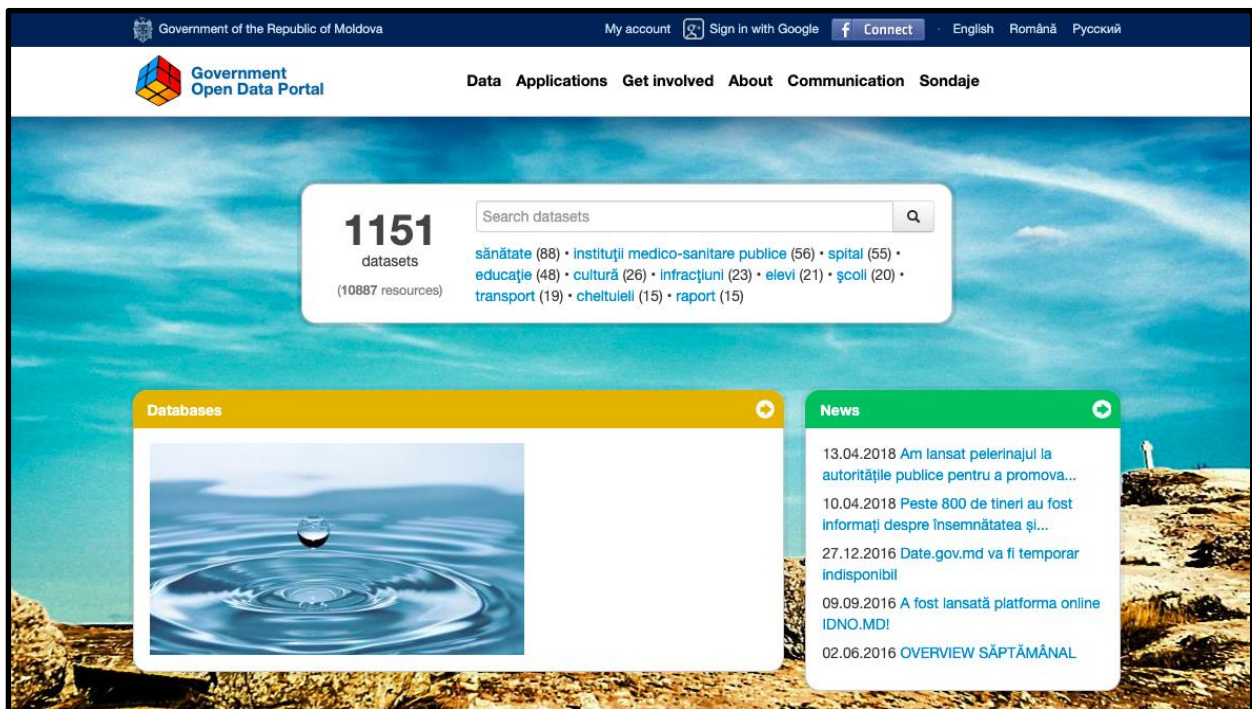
Government of the Republic of Moldova
My account Sign in with Google Connect English Română Русский

Government Open Data Portal
Data Applications Get involved About Communication Sondaje

1151
datasets
(10887 resources)

Search datasets

sănătate (88) • instituții medico-sanitare publice (56) • spital (55) • educație (48) • cultură (26) • infracțiuni (23) • elevi (21) • școli (20) • transport (19) • cheltuieli (15) • raport (15)

Databases

News

13.04.2018 Am lansat pelerinajul la autoritățile publice pentru a promova...
10.04.2018 Peste 800 de tineri au fost informați despre însemnătatea și...
27.12.2016 Date.gov.md va fi temporar indisponibil
09.09.2016 A fost lansată platforma online IDNO.MD!
02.06.2016 OVERVIEW SĂPTĂMÂNAL